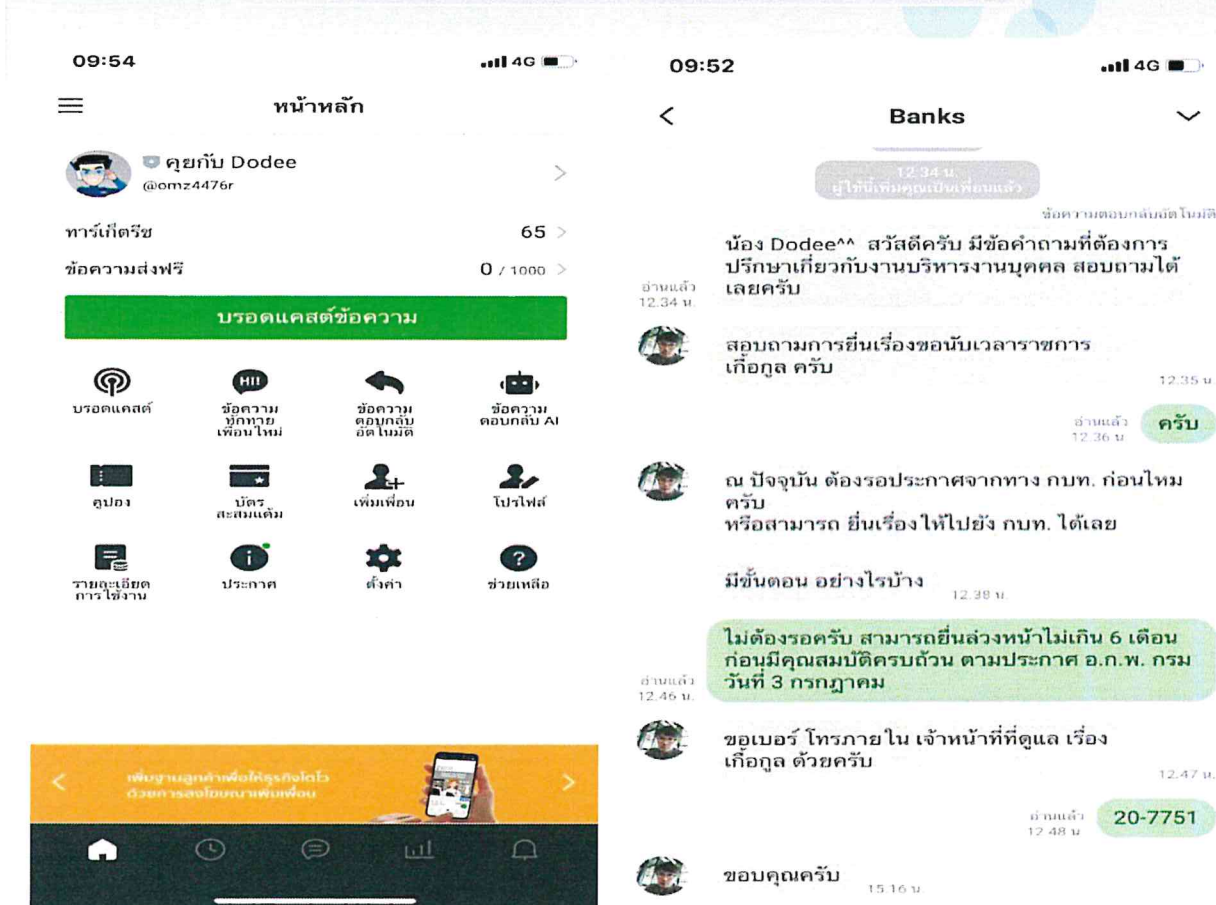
09:54

หน้าหลัก

คุยกับ Dodee
@omz4476r

ทาร์เก็ตรีช 65

ข้อความส่งฟรี 0 / 1000

บรอดแคสต์ข้อความ

บรอดแคสต์

ข้อความทักทายเพื่อนใหม่

ข้อความตอบกลับอัตโนมัติ

ข้อความตอบกลับ AI

คูปอง

บัตรสะสมแต้ม

เพิ่มเพื่อน

โปรไฟล์

รายละเอียดการใช้งาน

ประกาศ

ตั้งค่า

ช่วยเหลือ

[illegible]

09:52

Banks

12.34 น.
ผู้ใช้นี้เพิ่มคุณเป็นเพื่อนแล้ว

ข้อความตอบกลับอัตโนมัติ

น้อง Dodee^^ สวัสดีครับ มีข้อคำถามที่ต้องการปรึกษาเกี่ยวกับงานบริหารงานบุคคล สอบถามได้เลยครับ
อ่านแล้ว 12.34 น.

สอบถามการยื่นเรื่องขอนับเวลาราชการเกื้อกูล ครับ
12.35 น.

ครับ
อ่านแล้ว 12.36 น.

ณ ปัจจุบัน ต้องรอประกาศจากทาง กบท. ก่อนไหมครับ
หรือสามารถ ยื่นเรื่องให้ไปยัง กบท. ได้เลย

มีขั้นตอน อย่างไรบ้าง 12.38 น.

ไม่ต้องรอครับ สามารถยื่นล่วงหน้าไม่เกิน 6 เดือน ก่อนมีคุณสมบัติครบถ้วน ตามประกาศ อ.ก.พ. กรม วันที่ 3 กรกฎาคม
อ่านแล้ว 12.46 น.

ขอเบอร์ โทรภายใน เจ้าหน้าที่ที่ดูแล เรื่องเกื้อกูล ด้วยครับ
12.47 น.

20-7751
อ่านแล้ว 12.48 น.

ขอบคุณครับ 15.16 น.